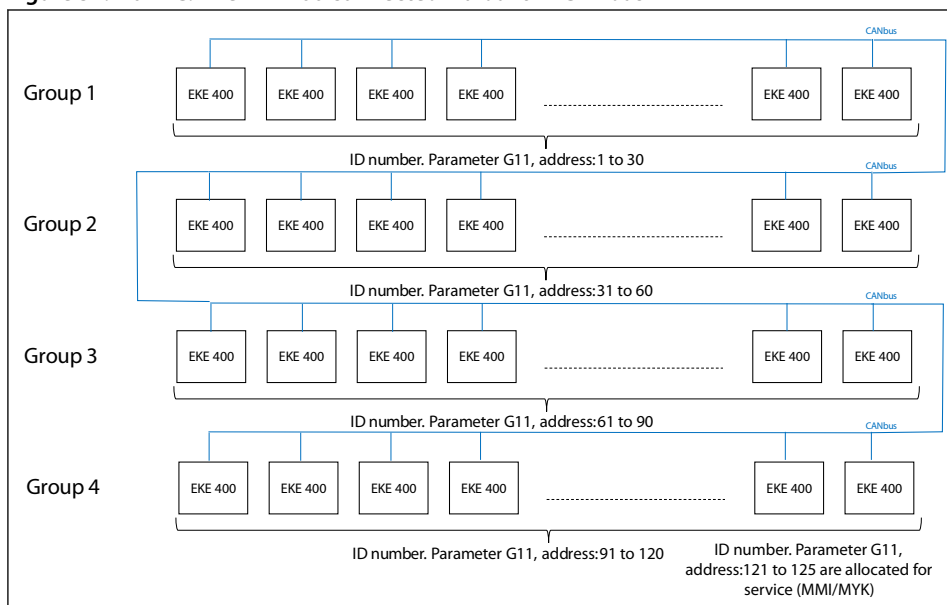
CANbus

Group 1

EKE 400 EKE 400 EKE 400 EKE 400 EKE 400 EKE 400

ID number. Parameter G11, address:1 to 30

CANbus

Group 2

EKE 400 EKE 400 EKE 400 EKE 400 EKE 400 EKE 400

ID number. Parameter G11, address:31 to 60

CANbus

Group 3

EKE 400 EKE 400 EKE 400 EKE 400 EKE 400 EKE 400

ID number. Parameter G11, address:61 to 90

CANbus

Group 4

EKE 400 EKE 400 EKE 400 EKE 400 EKE 400 EKE 400

ID number. Parameter G11, address:91 to 120

ID number. Parameter G11, address:121 to 125 are allocated for service (MMI/MYK)